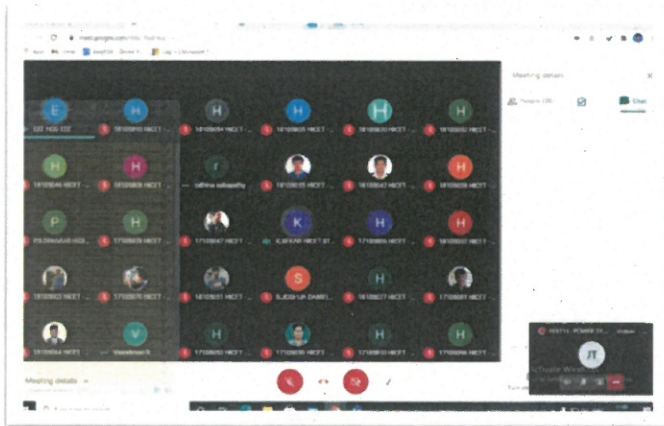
meet.google.com/

Meeting details

People (39)

Chat

E
EEE HOD EEE

H
18100004 HICET

H
18100004 HICET

H
18100005 HICET

H
18100020 HICET

H
18100022 HICET

H
18100046 HICET

H
18100069 HICET

r
rathna subapathy

18100035 HICET

18100043 HICET

H
18100068 HICET

P
PRABHAKAR HOD

H
17100019 HICET

17100047 HICET

K
KARKAR HICET ST

H
17100005 HICET

H
18100022 HICET

18100023 HICET

17100070 HICET

18100031 HICET

S
SUDARSAN DAMEI

H
18100027 HICET

18100021 HICET

18100044 HICET

V
Vasudevan R

H
17100050 HICET

17100030 HICET

H
17100010 HICET

H
17100006 HICET

Meeting details

JT

Activate Windows